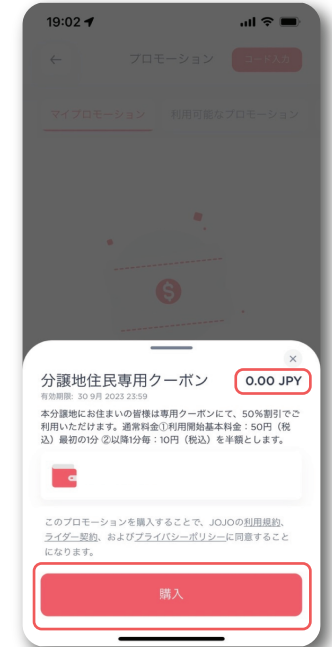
19:02

プロモーション コード入力

マイプロモーション 利用可能なプロモーション

分譲地住民専用クーポン 0.00 JPY
有効期限: 30 9月 2023 23:59

本分譲地にお住まいの皆様は専用クーポンにて、50%割引でご利用いただけます。通常料金①利用開始基本料金：50円（税込）最初の1分 ②以降1分毎：10円（税込）を半額とします。

このプロモーションを購入することで、JOJOの利用規約、ライダー契約、およびプライバシーポリシーに同意することになります。

購入